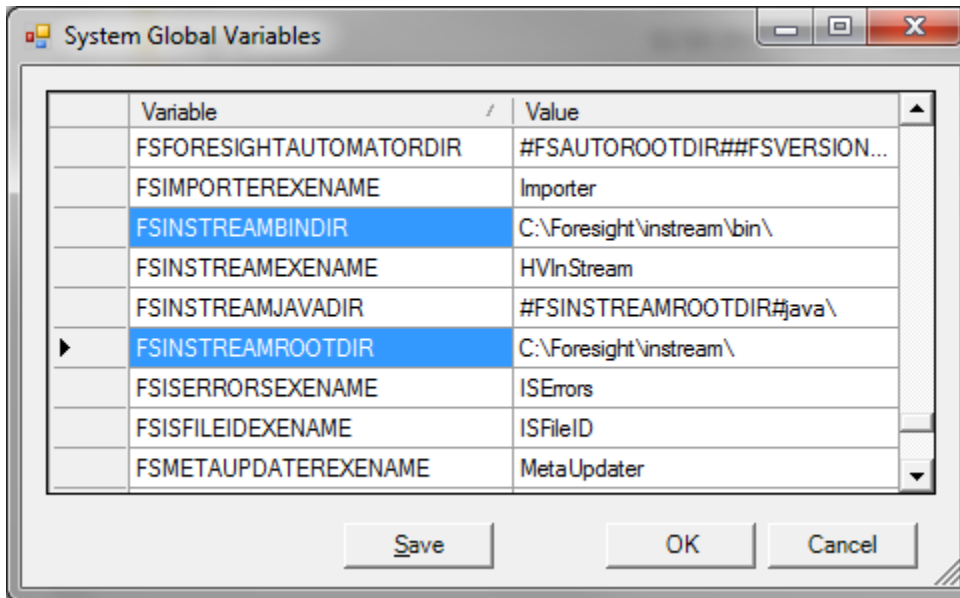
System Global Variables

| Variable | Value |
|---|---|
| FSFORESIGHTAUTOMATORDIR | #FSAUTOROOTDIR##FSVERSION... |
| FSIMPORTEREXENAME | Importer |
| FSINSTREAMBINDIR | C:\Foresight\instream\bin\ |
| FSINSTREAMEXENAME | HVInStream |
| FSINSTREAMJAVADIR | #FSINSTREAMROOTDIR#java\ |
| FSINSTREAMROOTDIR | C:\Foresight\instream\ |
| FSISERRORSEXENAME | ISErrors |
| FSISFILEIDEXENAME | ISFileID |
| FSMETAUPDATEREXENAME | MetaUpdater |

Save OK Cancel